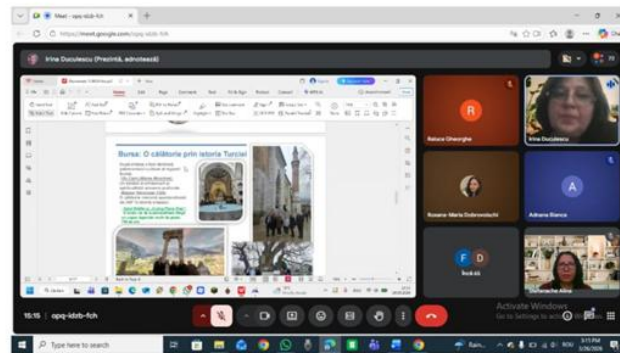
Meet - opq-idzb-fch

https://meet.google.com/opq-idzb-fch

Irina Duculescu (Prezintă, adnotează)

Bursa: O călătorie prin istoria Turciei

R

Raluca Gheorghe

Irina Duculescu

Roxana-Maria Dobrovolschi

A

Adriana Bianca

F D

Încă 66

Stoenache Alina

Activate Windows
Go to Settings to activate Windows.

15:15 | opq-idzb-fch

Type here to search

Rain...

3:15 PM
3/26/2024